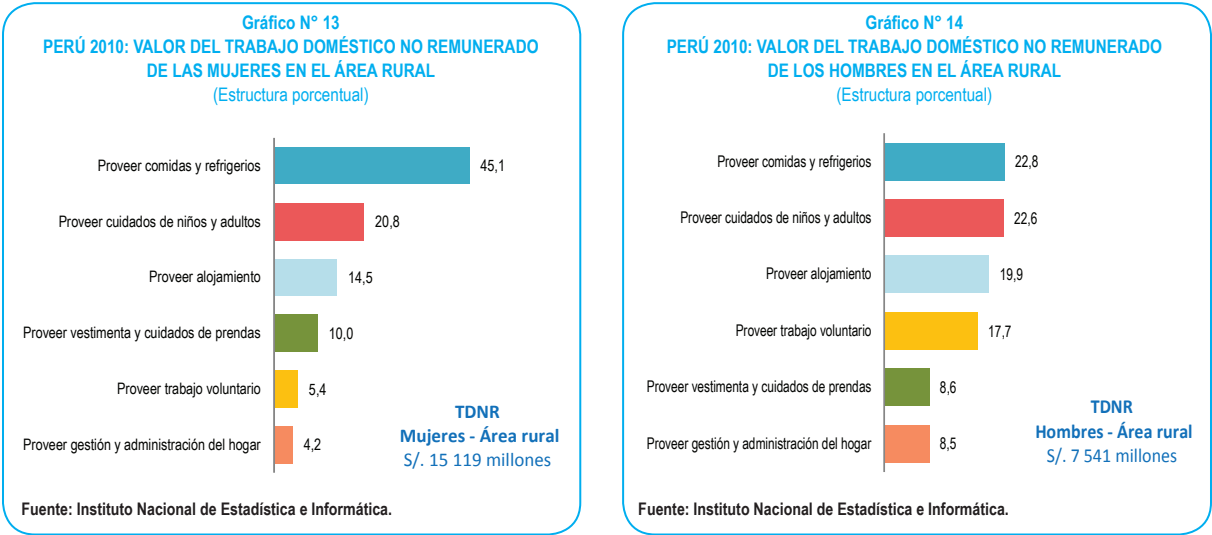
Gráfico N° 13
PERÚ 2010: VALOR DEL TRABAJO DOMÉSTICO NO REMUNERADO DE LAS MUJERES EN EL ÁREA RURAL
(Estructura porcentual)

Proveer comidas y refrigerios 45,1
Proveer cuidados de niños y adultos 20,8
Proveer alojamiento 14,5
Proveer vestimenta y cuidados de prendas 10,0
Proveer trabajo voluntario 5,4
Proveer gestión y administración del hogar 4,2

TDNR
Mujeres - Área rural
S/. 15 119 millones

Fuente: Instituto Nacional de Estadística e Informática.

Gráfico N° 14
PERÚ 2010: VALOR DEL TRABAJO DOMÉSTICO NO REMUNERADO DE LOS HOMBRES EN EL ÁREA RURAL
(Estructura porcentual)

Proveer comidas y refrigerios 22,8
Proveer cuidados de niños y adultos 22,6
Proveer alojamiento 19,9
Proveer trabajo voluntario 17,7
Proveer vestimenta y cuidados de prendas 8,6
Proveer gestión y administración del hogar 8,5

TDNR
Hombres - Área rural
S/. 7 541 millones

Fuente: Instituto Nacional de Estadística e Informática.